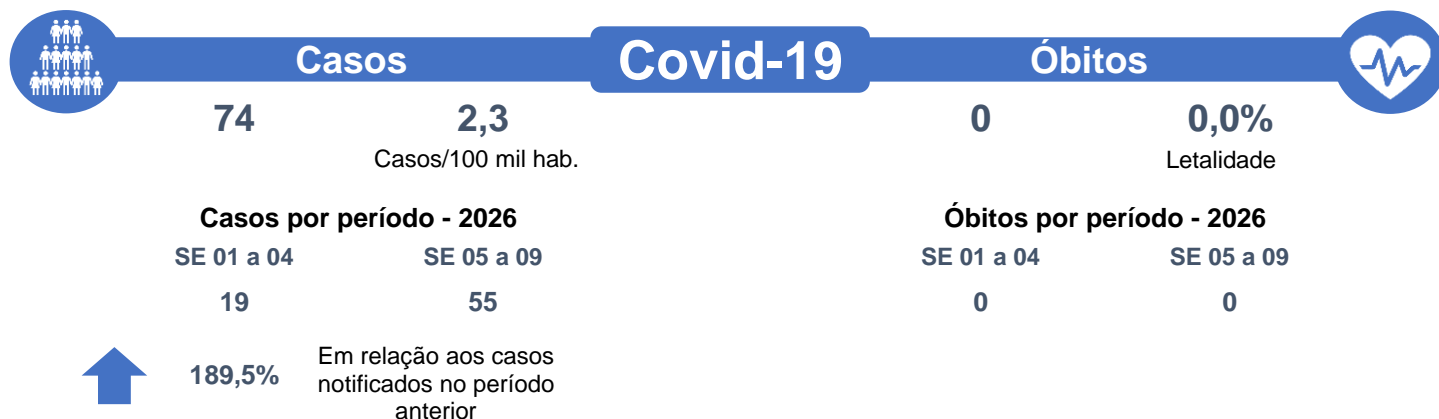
Casos

Covid-19

Óbitos

74

2,3
Casos/100 mil hab.

0

0,0%
Letalidade

Casos por período - 2026

| SE 01 a 04 | SE 05 a 09 |
|---|---|
| 19 | 55 |

189,5%

Em relação aos casos notificados no período anterior

Óbitos por período - 2026

| SE 01 a 04 | SE 05 a 09 |
|---|---|
| 0 | 0 |